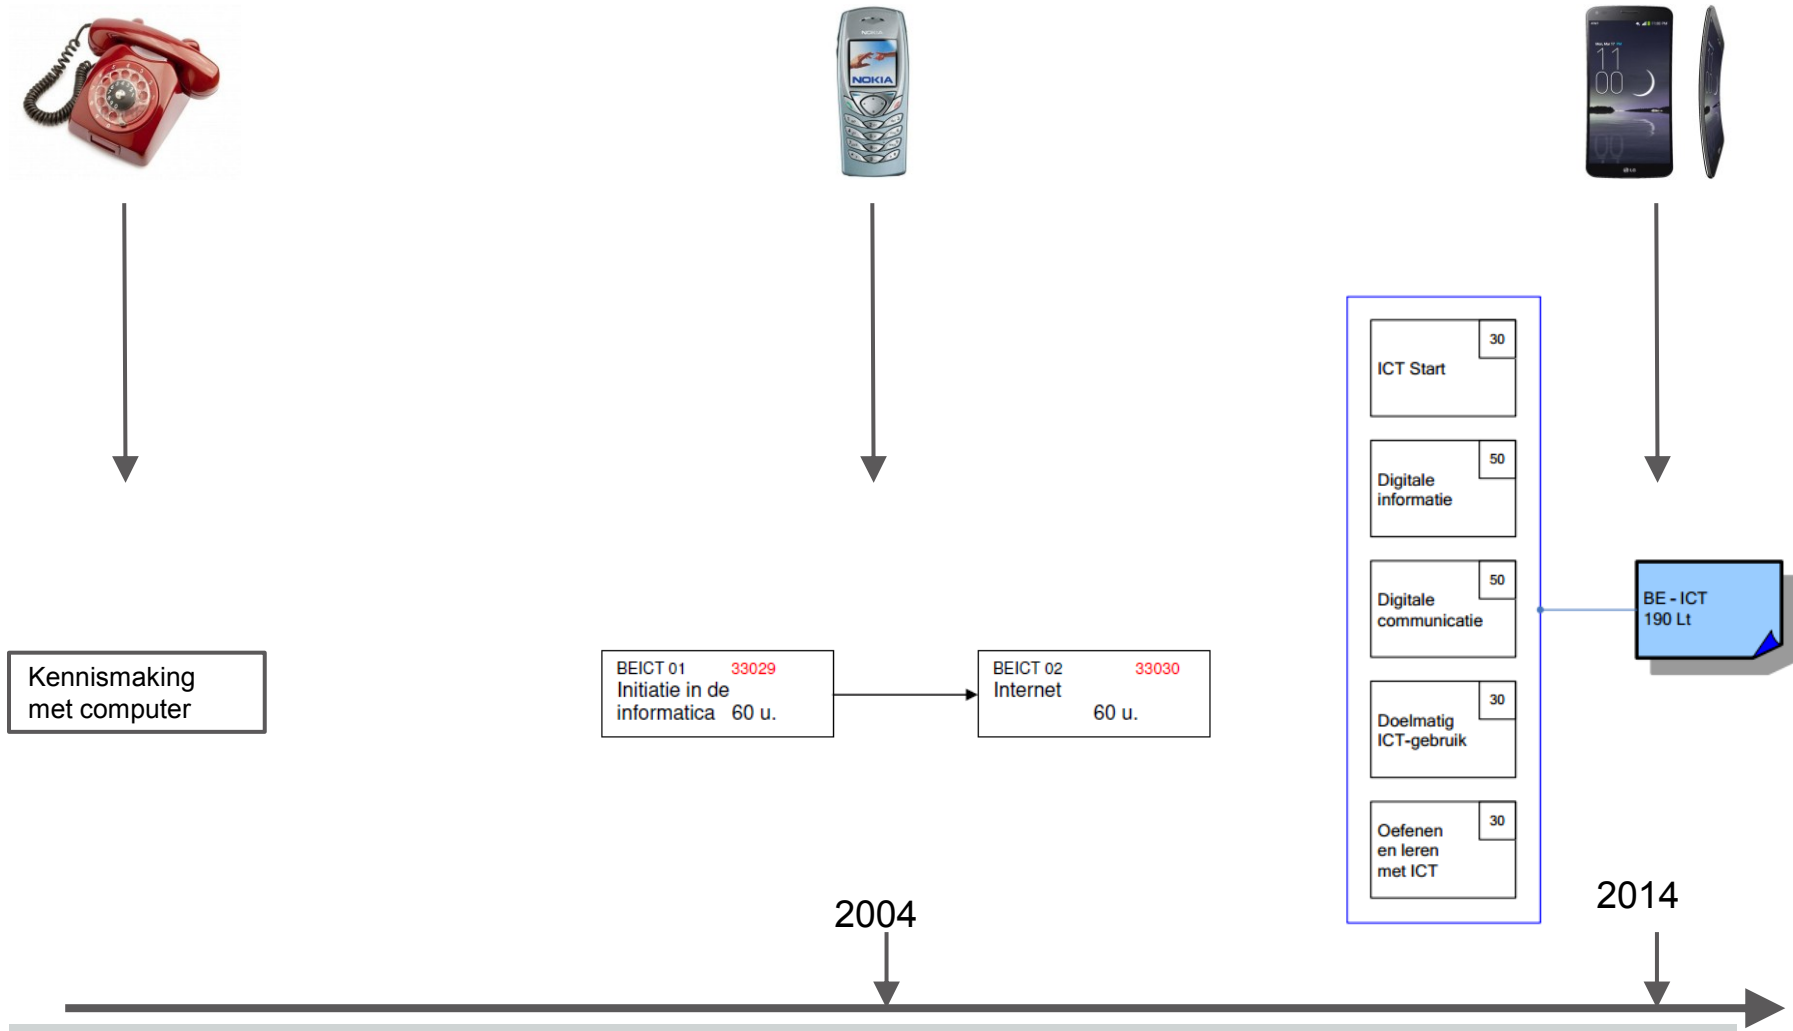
NOKIA

11
00

Kennismaking met computer

BEICT 01 33029
Initiatie in de informatica 60 u.

BEICT 02 33030
Internet
60 u.

30
ICT Start

50
Digitale informatie

50
Digitale communicatie

30
Doelmatig ICT-gebruik

30
Oefenen en leren met ICT

BE - ICT
190 Lt

2004

2014